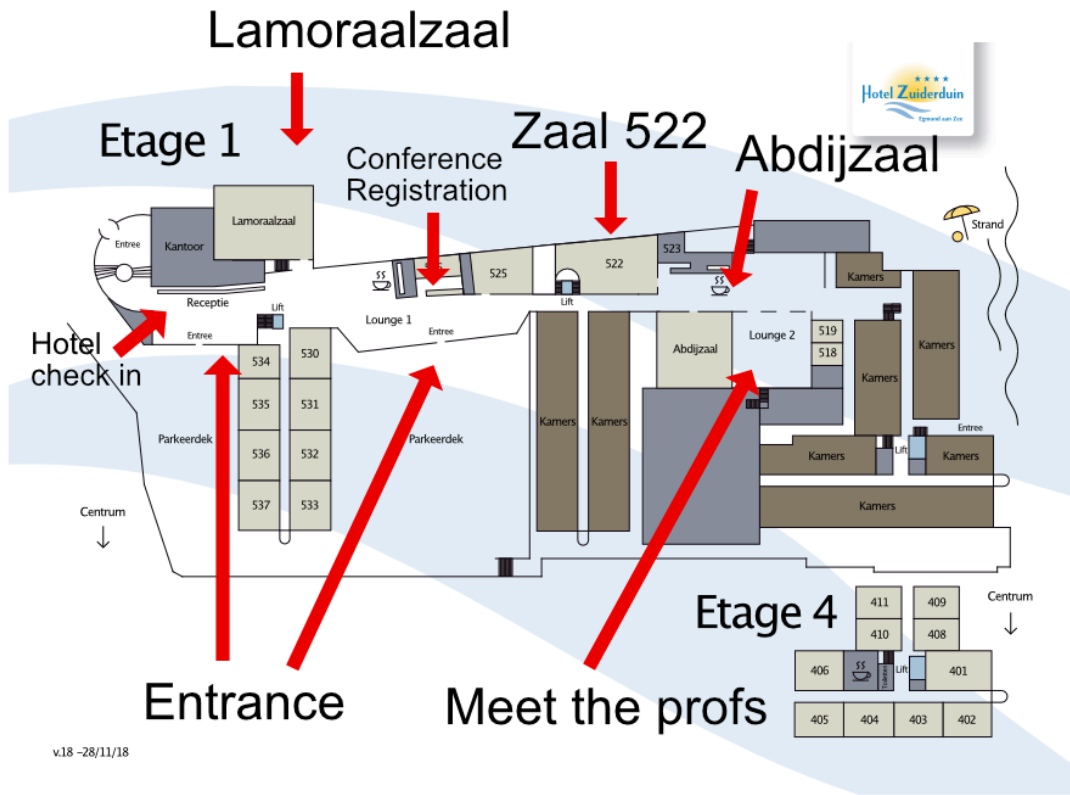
Lamoraalzaal

Hotel Zuiderduin
Egmond aan Zee

Etage 1

Zaal 522

Conference Registration

Abdijzaal

Strand

Entree
Kantoor
Lamoraalzaal
525
522
523
Lift
Kamers
Kamers
Receptie
Lift
Lounge 1
Entree
Abdijzaal
Lounge 2
519
518
Kamers

Hotel check in

Entree
534
530
535
531
Kamers
Kamers
Parkeerdek
536
532
Parkeerdek
Lift
Entree
Kamers
Kamers
537
533
Kamers

Centrum
↓

Centrum
↓

Etage 4
411
409
410
408
406
Lift
401
405
404
403
402

Entrance

Meet the profs

v.18 –28/11/18